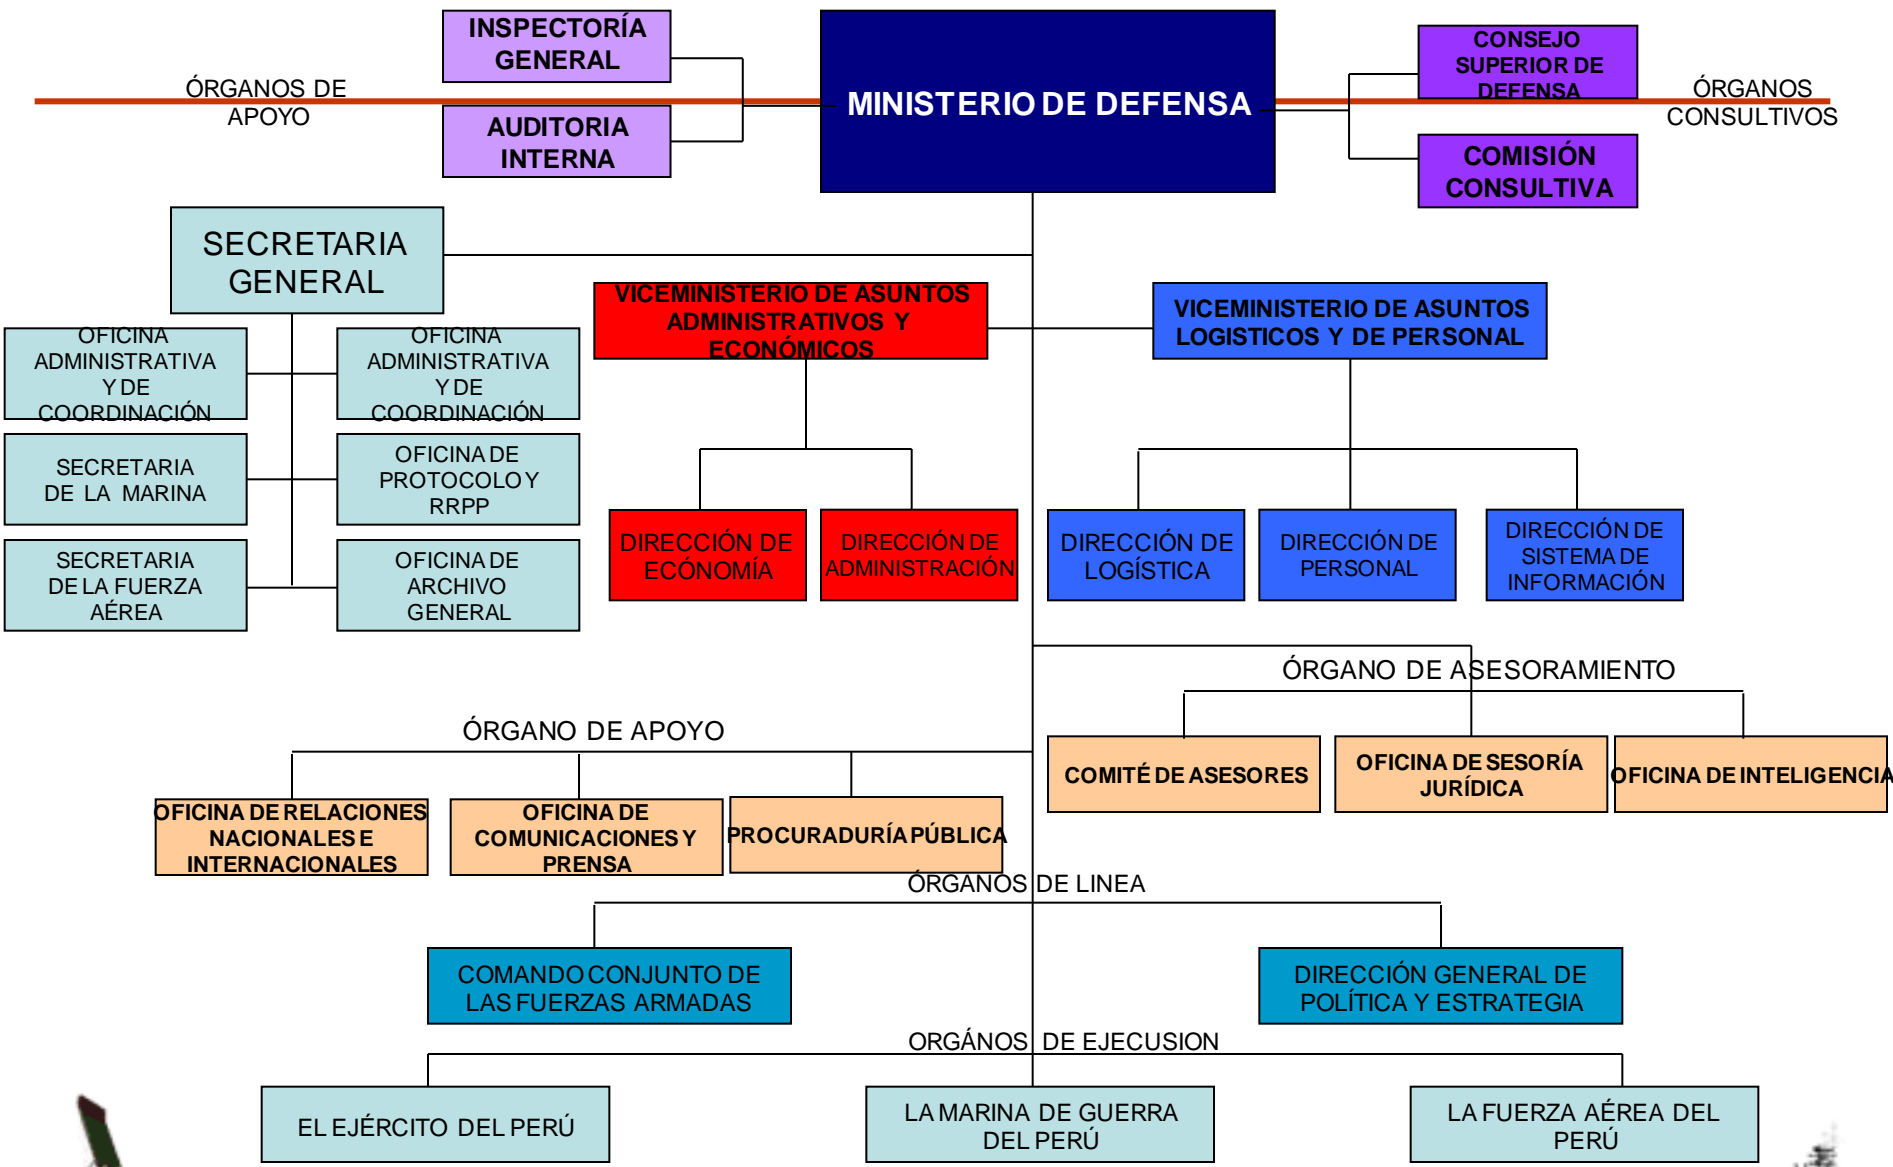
INSPECTORÍA GENERAL

AUDITORIA INTERNA

ÓRGANOS DE APOYO

MINISTERIO DE DEFENSA

CONSEJO SUPERIOR DE DEFENSA

COMISIÓN CONSULTIVA

ÓRGANOS CONSULTIVOS

SECRETARIA GENERAL

OFICINA ADMINISTRATIVA Y DE COORDINACIÓN

OFICINA ADMINISTRATIVA Y DE COORDINACIÓN

SECRETARIA DE LA MARINA

OFICINA DE PROTOCOLO Y RRPP

SECRETARIA DE LA FUERZA AÉREA

OFICINA DE ARCHIVO GENERAL

VICEMINISTERIO DE ASUNTOS ADMINISTRATIVOS Y ECONÓMICOS

DIRECCIÓN DE ECÓNOMÍA

DIRECCIÓN DE ADMINISTRACIÓN

VICEMINISTERIO DE ASUNTOS LOGISTICOS Y DE PERSONAL

DIRECCIÓN DE LOGÍSTICA

DIRECCIÓN DE PERSONAL

DIRECCIÓN DE SISTEMA DE INFORMACIÓN

ÓRGANO DE ASESORAMIENTO

COMITÉ DE ASESORES

OFICINA DE SESORÍA JURÍDICA

OFICINA DE INTELIGENCIA

ÓRGANO DE APOYO

OFICINA DE RELACIONES NACIONALES E INTERNACIONALES

OFICINA DE COMUNICACIONES Y PRENSA

PROCURADURÍA PÚBLICA

ÓRGANOS DE LINEA

COMANDO CONJUNTO DE LAS FUERZAS ARMADAS

DIRECCIÓN GENERAL DE POLÍTICA Y ESTRATEGIA

ORGÁNOS DE EJECUSION

EL EJÉRCITO DEL PERÚ

LA MARINA DE GUERRA DEL PERÚ

LA FUERZA AÉREA DEL PERÚ